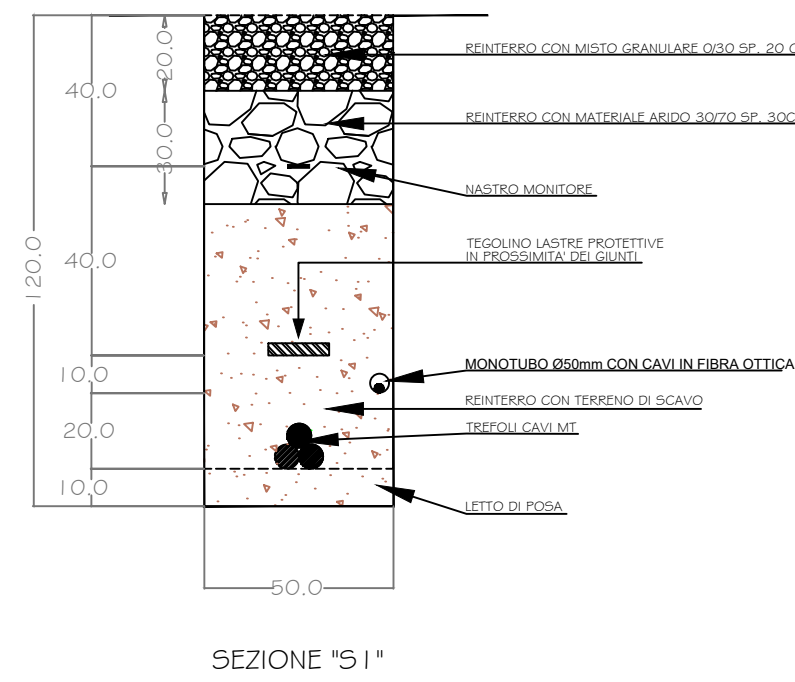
20.0
30.0
40.0
40.0
120.0
10.0
20.0
10.0
REINTERRO CON MISTO GRANULARE 0/30 SP. 20 C
REINTERRO CON MATERIALE ARIDO 30/70 SP. 30C
NASTRO MONITORE
TEGOLINO LASTRE PROTETTIVE IN PROSSIMITA' DEI GIUNTI
MONOTUBO Ø50mm CON CAVI IN FIBRA OTTICA
REINTERRO CON TERRENO DI SCAVO
TREFOLI CAVI MT
LETTO DI POSA
50.0
SEZIONE "S1"